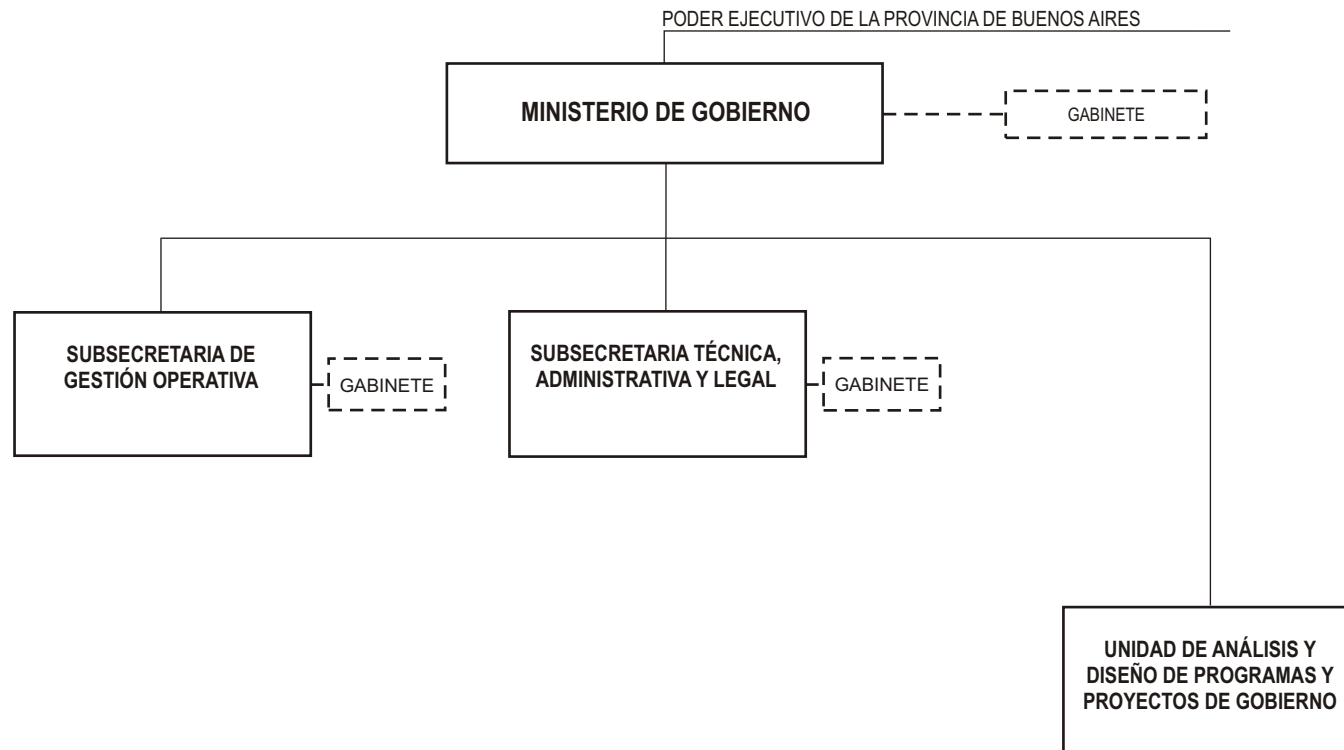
PODER EJECUTIVO DE LA PROVINCIA DE BUENOS AIRES

MINISTERIO DE GOBIERNO

GABINETE

SUBSECRETARIA DE GESTIÓN OPERATIVA

GABINETE

SUBSECRETARIA TÉCNICA, ADMINISTRATIVA Y LEGAL

GABINETE

UNIDAD DE ANÁLISIS Y DISEÑO DE PROGRAMAS Y PROYECTOS DE GOBIERNO